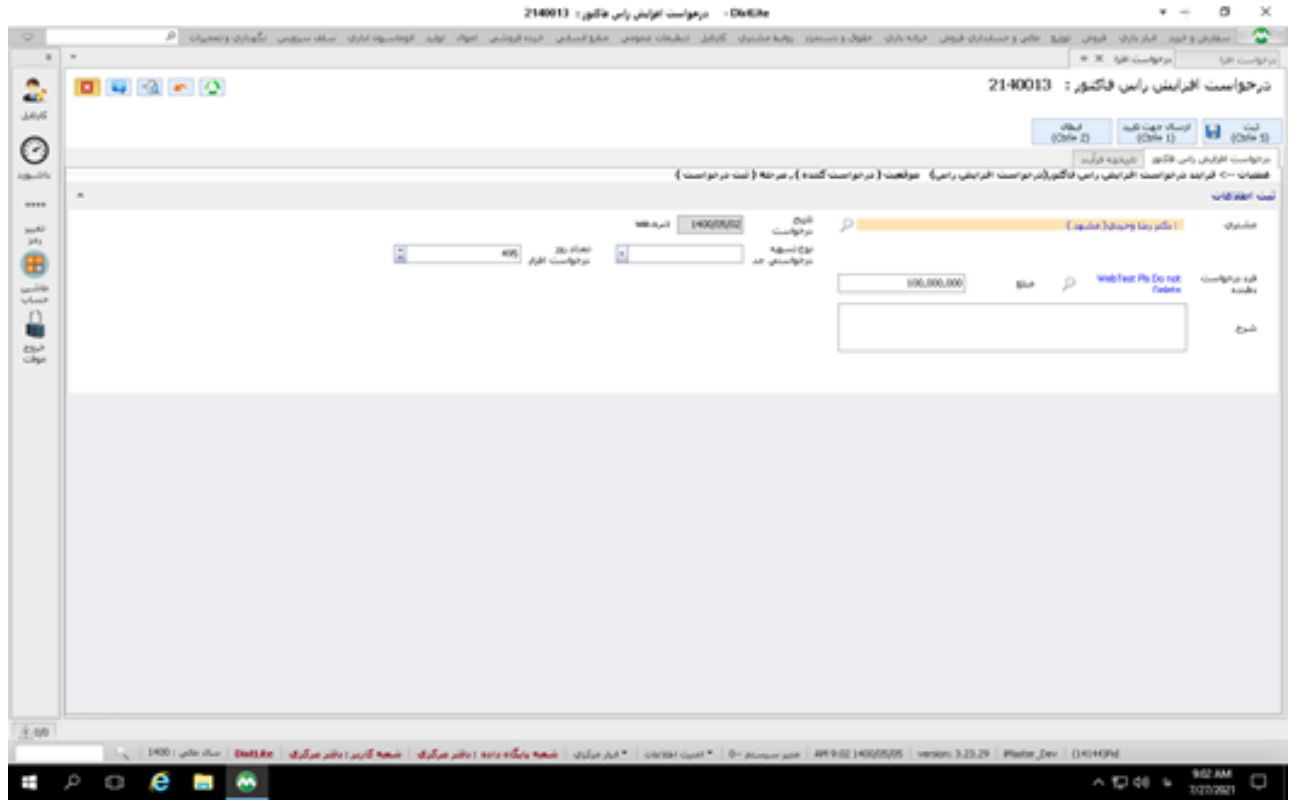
درخواست افزایش راس فاکتور: 2140013 - DbitLite

درخواست افزایش راس فاکتور : 2140013

ثبت (Ctrl+S)
ارسال جهت تایید (Ctrl+1)
ابطال (Ctrl+2)

درخواست افزایش راس فاکتور
تاریخچه فرآیند

عملیات --> فرآیند درخواست افزایش راس فاکتور(درخواست افزایش راس) موقعیت ( درخواست کننده ) ، مرحله ( ثبت درخواست )

ثبت اطلاعات

مشتری : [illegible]

تاریخ درخواست 1400/05/02

نوع تسویه درخواستی جد

تعداد روز درخواست افزار 495

قید درخواست دهنده WebTest Pls Do not Delete

مبلغ 100,000,000

شرح

کارتابل
داشبورد
تغییر رمز
خروج موقت

DbitLite
version: 3.23.29
9:02 AM
7/27/2021